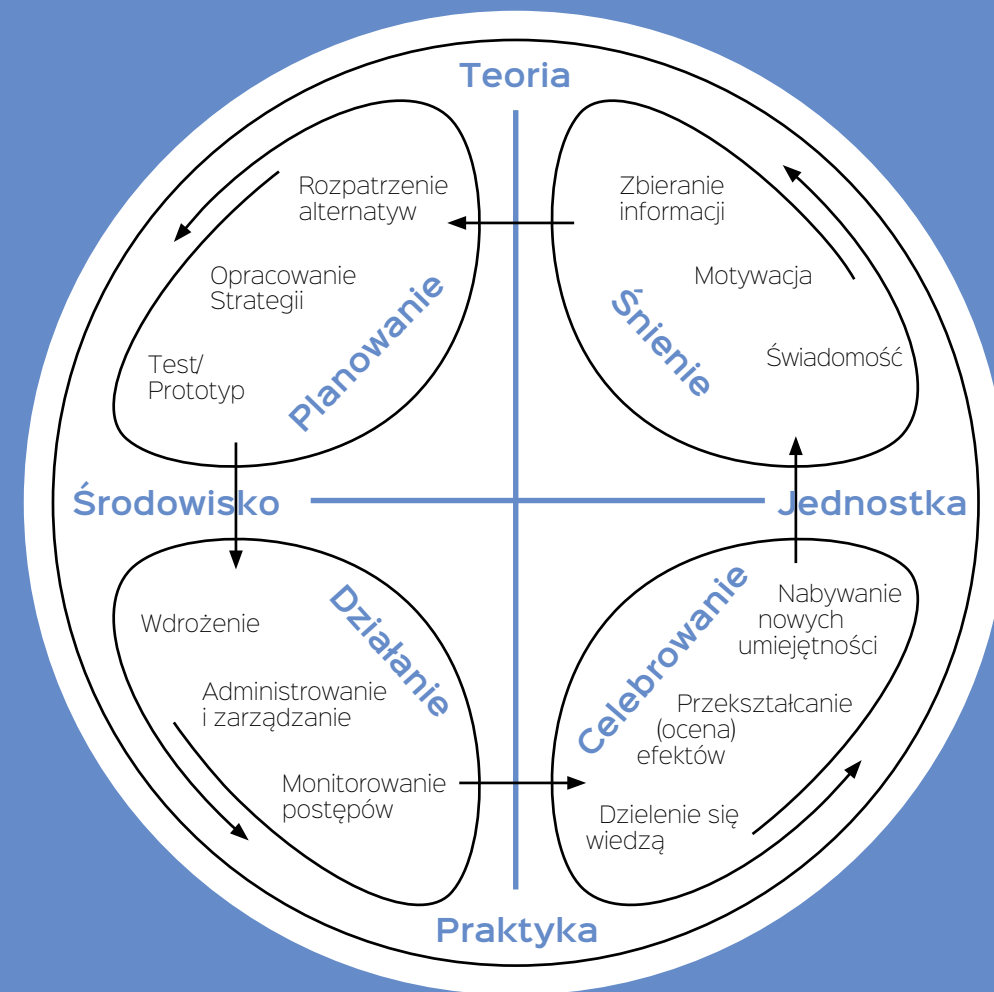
Teoria

Rozpatrzenie alternatyw

Opracowanie Strategii

Test/ Prototyp

Planowanie

Zbieranie informacji

Motywacja

Świadomość

Śnienie

Środowisko

Jednostka

Wdrożenie

Administrowanie i zarządzanie

Monitorowanie postępów

Działanie

Nabywanie nowych umiejętności

Przekształcanie (ocena) efektów

Dzielenie się wiedzą

Celebrowanie

Praktyka